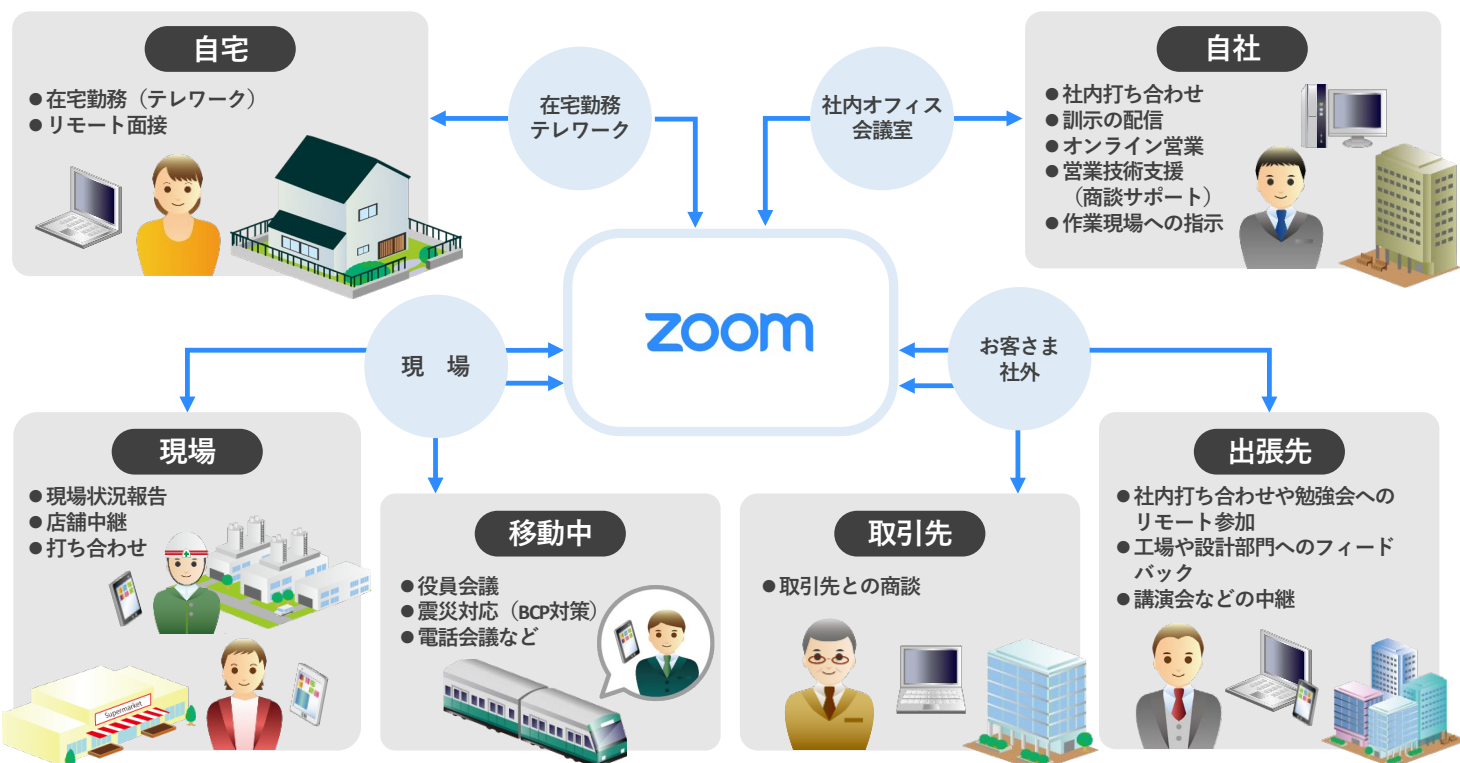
自宅

●在宅勤務（テレワーク）
●リモート面接

在宅勤務
テレワーク

社内オフィス
会議室

自社

●社内打ち合わせ
●訓示の配信
●オンライン営業
●営業技術支援
（商談サポート）
●作業現場への指示

zoom

現　場

お客さま
社外

現場

●現場状況報告
●店舗中継
●打ち合わせ

Supermarket

移動中

●役員会議
●震災対応（BCP対策）
●電話会議など

取引先

●取引先との商談

出張先

●社内打ち合わせや勉強会へのリモート参加
●工場や設計部門へのフィードバック
●講演会などの中継